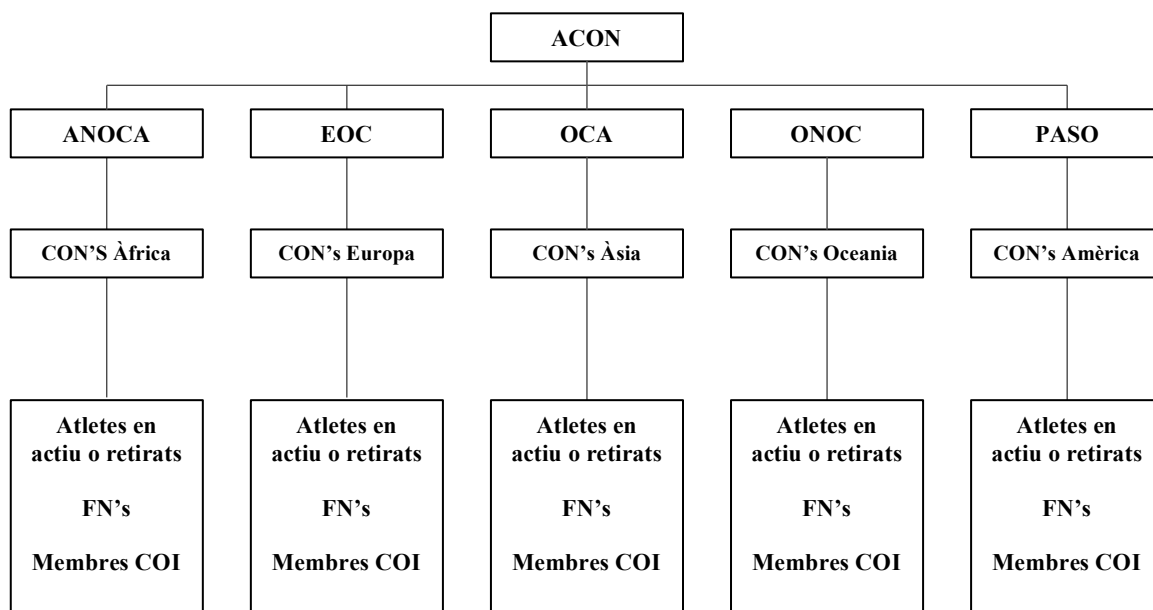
ACON

ANOCA

EOC

OCA

ONOC

PASO

CON'S Àfrica

CON's Europa

CON's Àsia

CON's Oceania

CON's Amèrica

Atletes en actiu o retirats

FN's

Membres COI

Atletes en actiu o retirats

FN's

Membres COI

Atletes en actiu o retirats

FN's

Membres COI

Atletes en actiu o retirats

FN's

Membres COI

Atletes en actiu o retirats

FN's

Membres COI